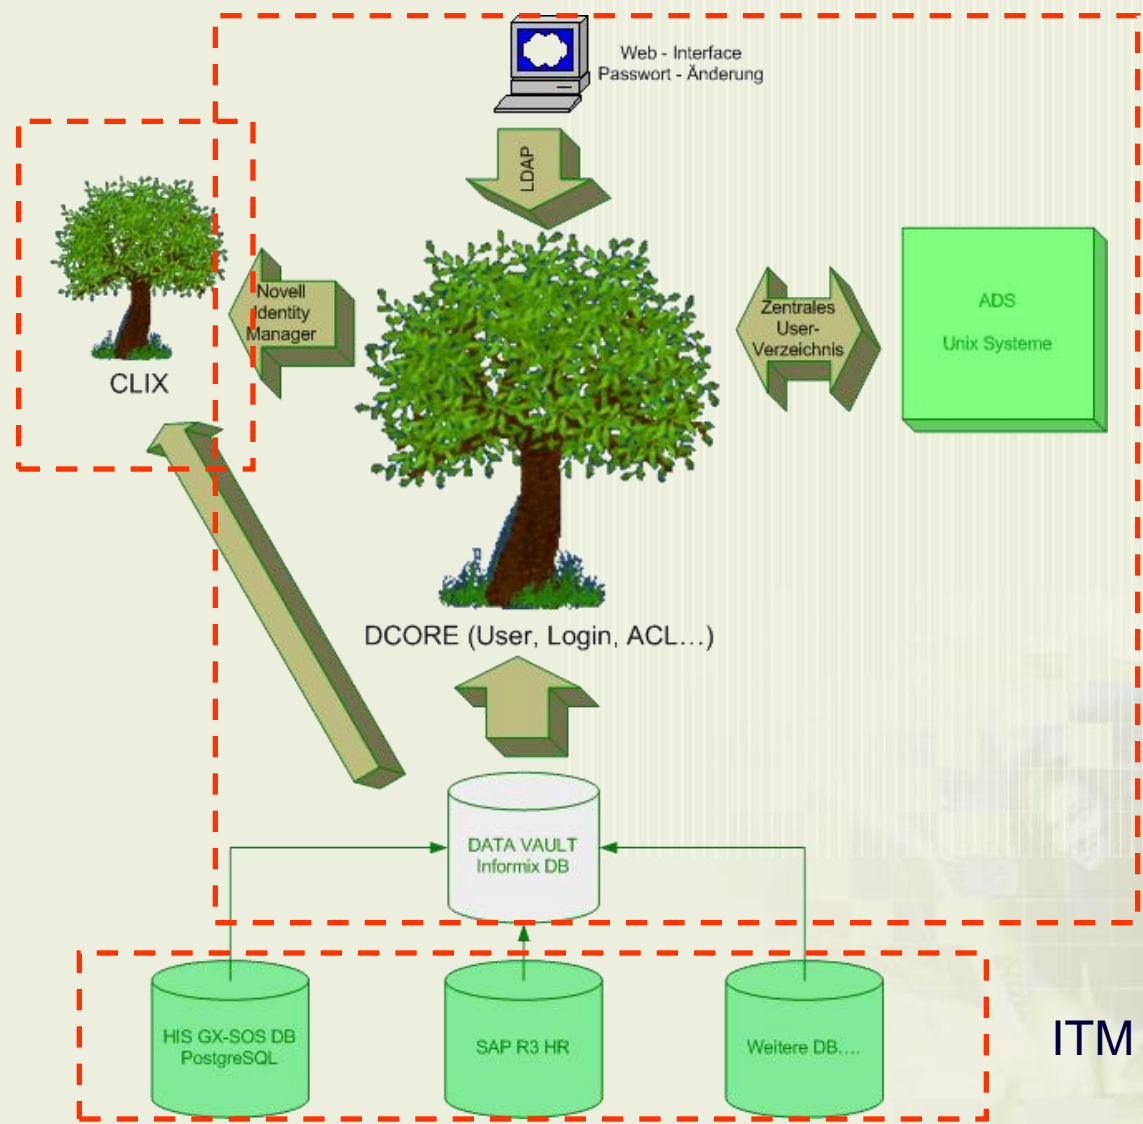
Web - Interface
Passwort - Änderung

LDAP

Novell
Identity
Manager

CLIX

Zentrales
User-
Verzeichnis

ADS

Unix Systeme

DCORE (User, Login, ACL…)

DATA VAULT
Informix DB

HIS GX-SOS DB
PostgreSQL

SAP R3 HR

Weitere DB….

ITM